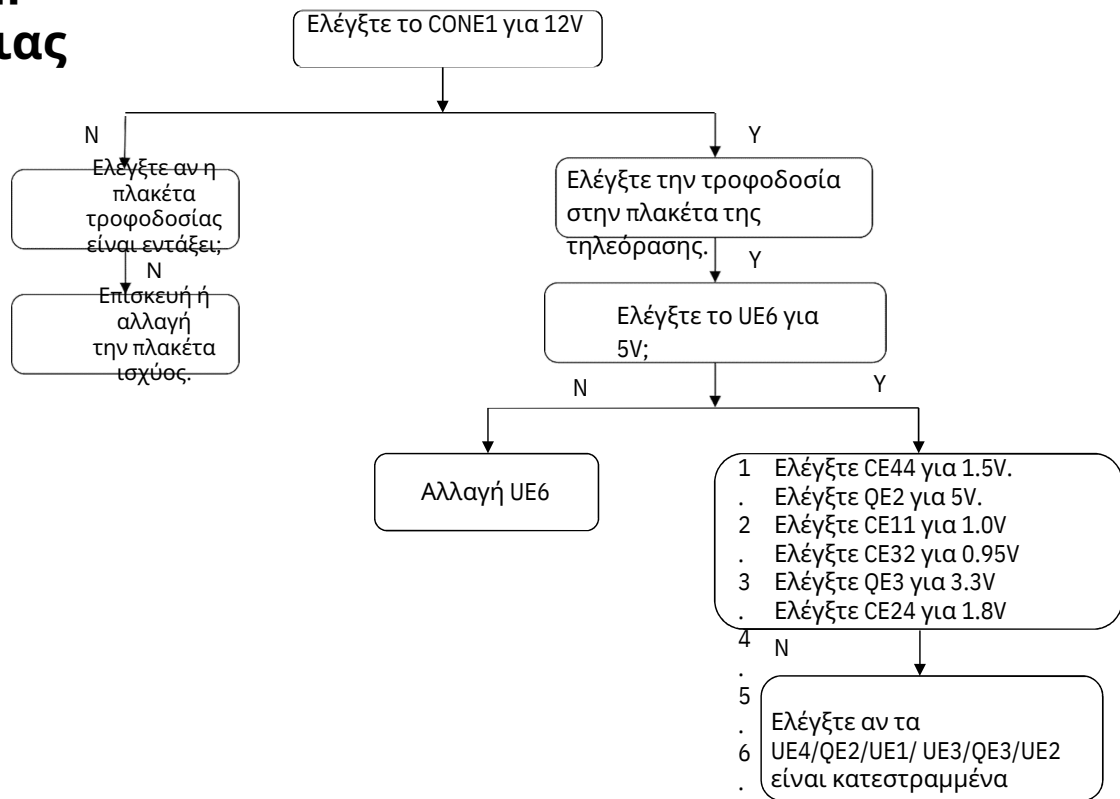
ιας

Ελέγξτε το CONE1 για 12V

N

Y

Ελέγξτε αν η πλακέτα τροφοδοσίας είναι εντάξει;

N

Επισκευή ή αλλαγή την πλακέτα ισχύος.

Ελέγξτε την τροφοδοσία στην πλακέτα της τηλεόρασης.

Y

Ελέγξτε το UE6 για 5V;

N

Y

Αλλαγή UE6

1. Ελέγξτε CE44 για 1.5V.
2. Ελέγξτε QE2 για 5V.
3. Ελέγξτε CE11 για 1.0V
4. Ελέγξτε CE32 για 0.95V
5. Ελέγξτε QE3 για 3.3V
6. Ελέγξτε CE24 για 1.8V

N

Ελέγξτε αν τα UE4/QE2/UE1/ UE3/QE3/UE2 είναι κατεστραμμένα